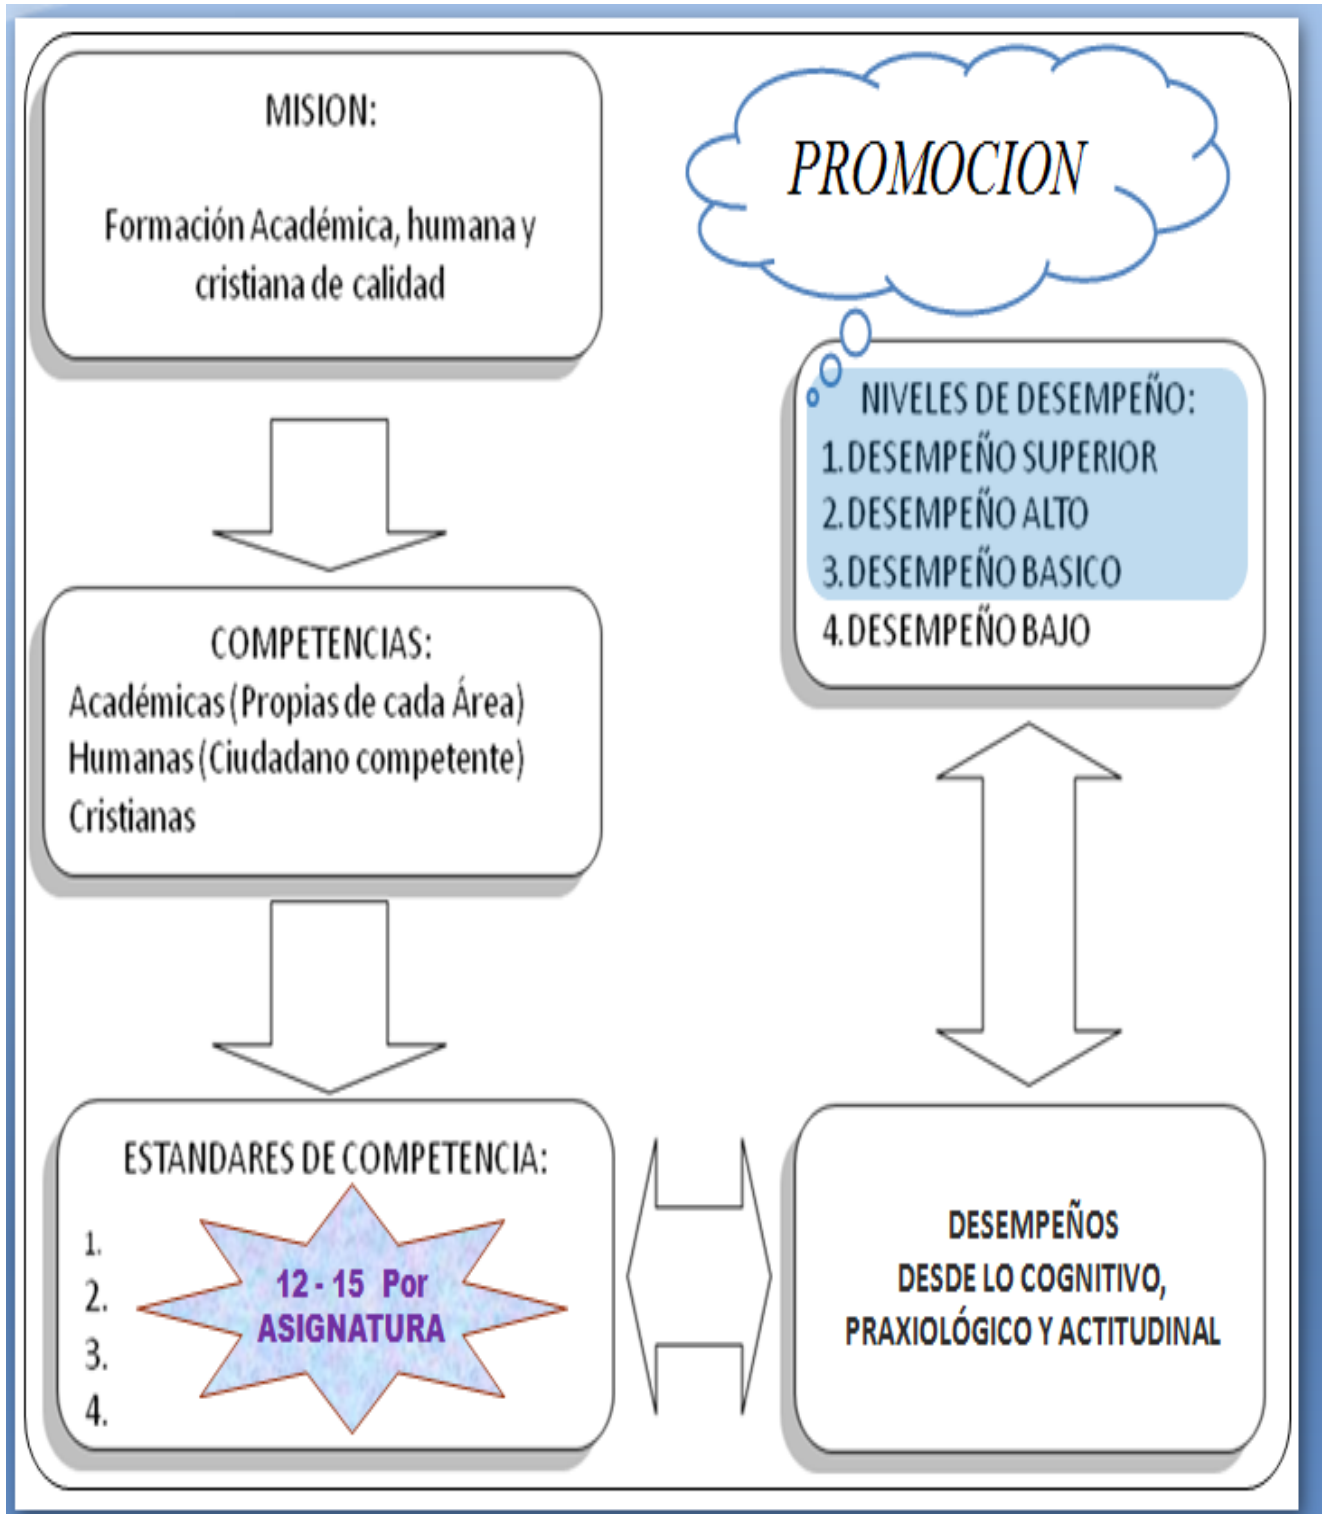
MISION:

Formación Académica, humana y cristiana de calidad

PROMOCION

NIVELES DE DESEMPEÑO:
1. DESEMPEÑO SUPERIOR
2. DESEMPEÑO ALTO
3. DESEMPEÑO BASICO
4. DESEMPEÑO BAJO

COMPETENCIAS:
Académicas (Propias de cada Área)
Humanas (Ciudadano competente)
Cristianas

ESTANDARES DE COMPETENCIA:
1.
2.
3.
4.
12 - 15 Por ASIGNATURA

DESEMPEÑOS DESDE LO COGNITIVO, PRAXIOLÓGICO Y ACTITUDINAL